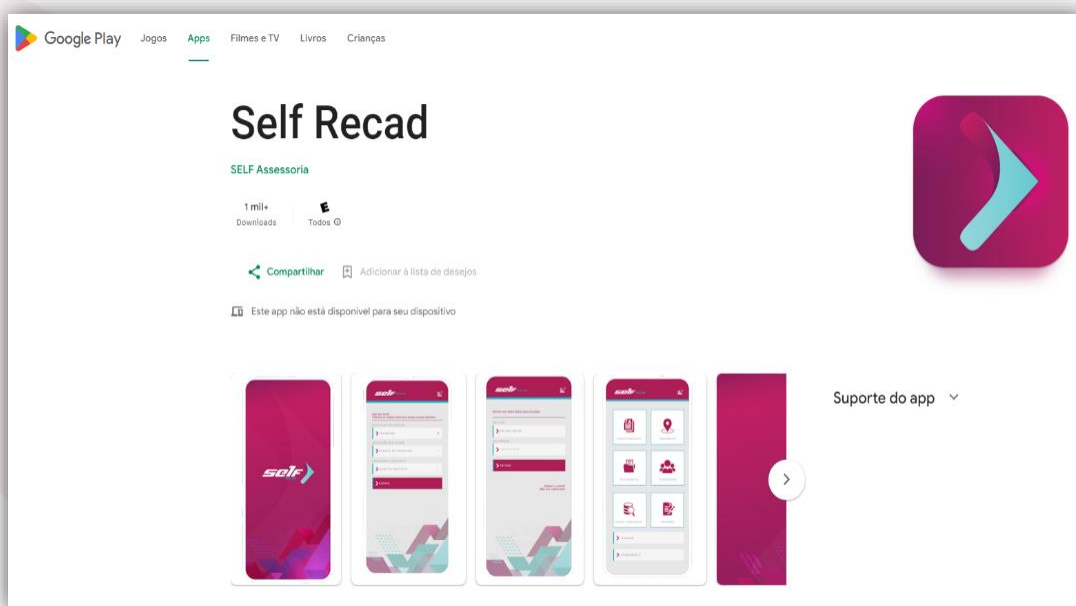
Google Play Jogos Apps Filmes e TV Livros Crianças

Self Recad

SELF Assessoria

1 mil+
Downloads

E
Todos ⓘ

Compartilhar

Adicionar à lista de desejos

Este app não está disponível para seu dispositivo

self

Suporte do app